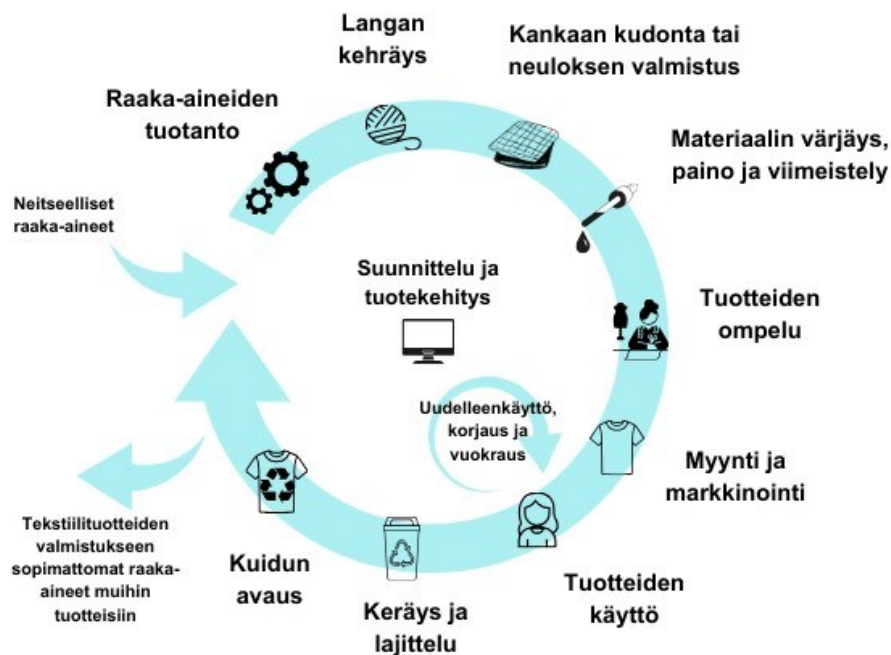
Langan kehräys

Kankaan kudonta tai neuloksen valmistus

Raaka-aineiden tuotanto

Materiaalin värjäys, paino ja viimeistely

Neitseelliset raaka-aineet

Suunnittelu ja tuotekehitys

Tuotteiden ompelu

Uudelleenkäyttö, korjaus ja vuokraus

Myynti ja markkinointi

Tekstiilituotteiden valmistukseen sopimattomat raaka-aineet muihin tuotteisiin

Kuidun avaus

Keräys ja lajittelu

Tuotteiden käyttö